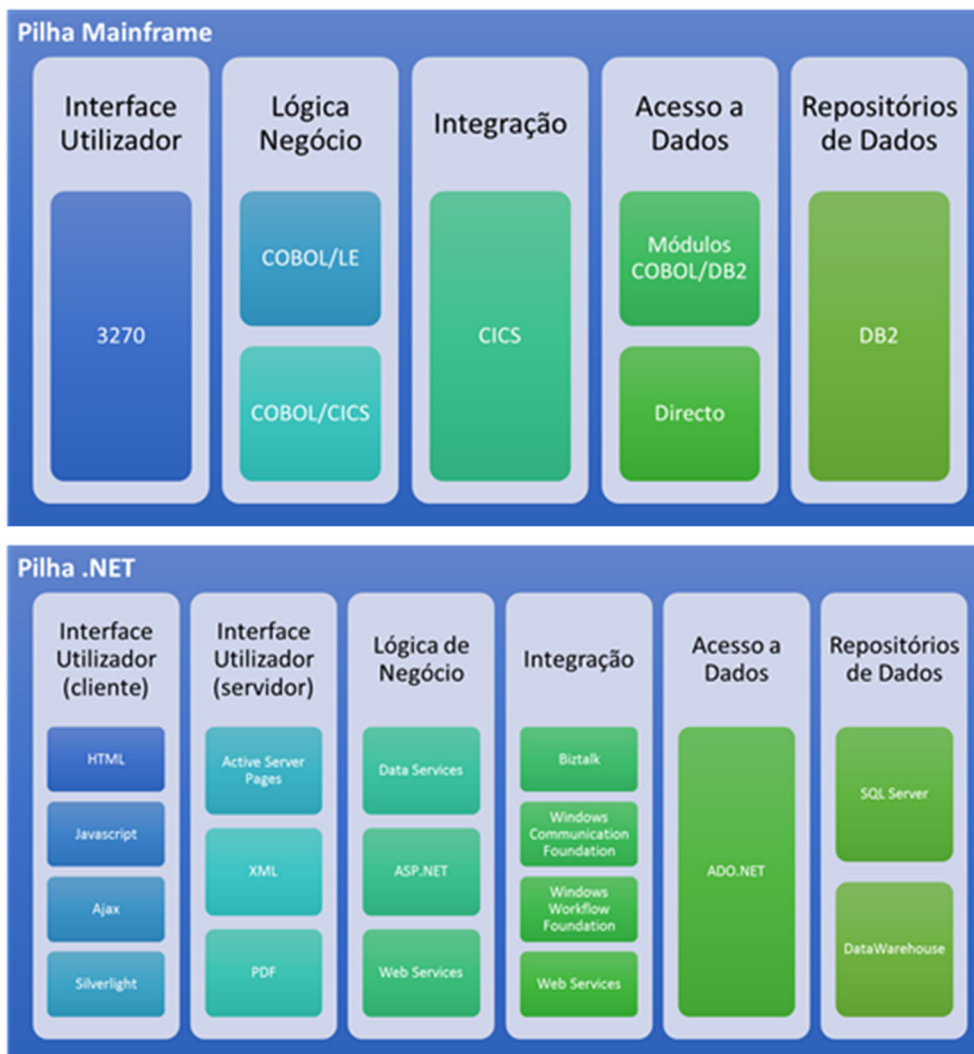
Pilha Mainframe

Interface Utilizador

3270

Lógica Negócio

COBOL/LE

COBOL/CICS

Integração

CICS

Acesso a Dados

Módulos COBOL/DB2

Directo

Repositórios de Dados

DB2

Pilha .NET

Interface Utilizador (cliente)

HTML

Javascript

Ajax

Silverlight

Interface Utilizador (servidor)

Active Server Pages

XML

PDF

Lógica de Negócio

Data Services

ASP.NET

Web Services

Integração

Biztalk

Windows Communication Foundation

Windows Workflow Foundation

Web Services

Acesso a Dados

ADO.NET

Repositórios de Dados

SQL Server

DataWarehouse